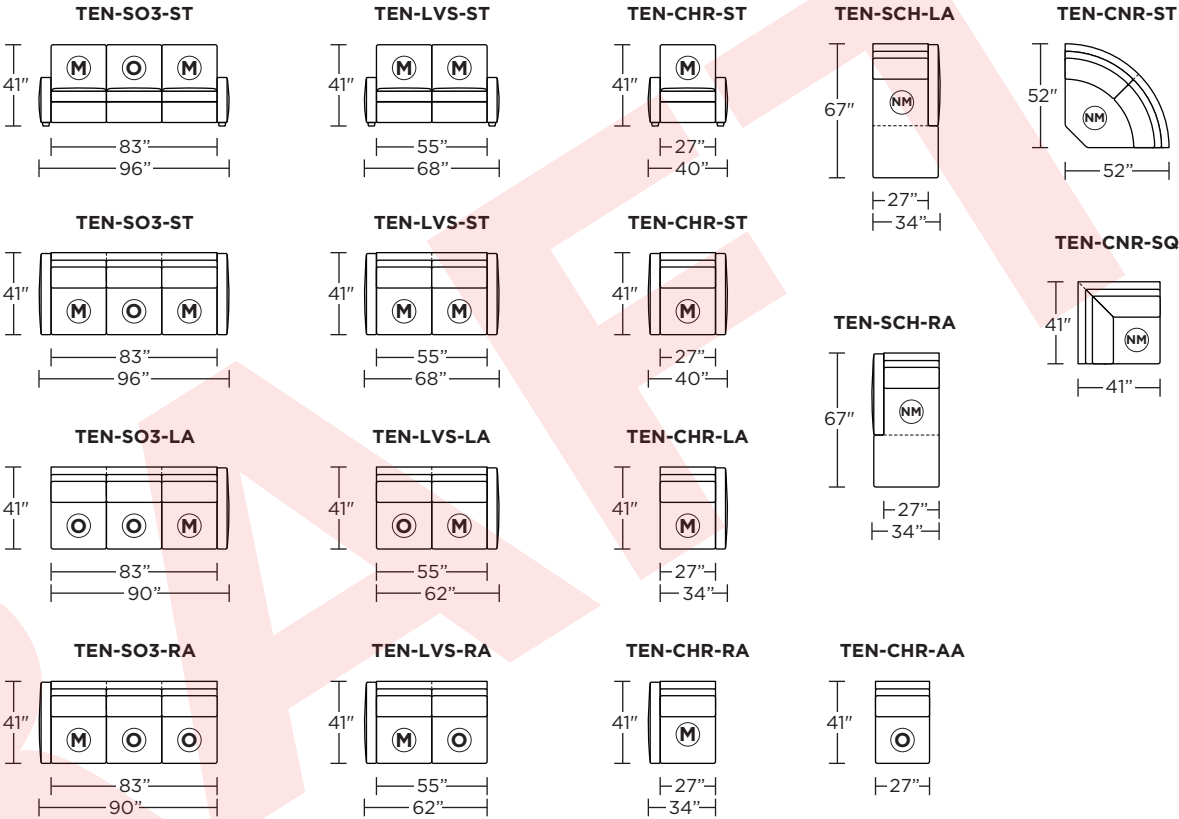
TEN-SO3-ST
41″
M O M
83″
96″

TEN-LVS-ST
41″
M M
55″
68″

TEN-CHR-ST
41″
M
27″
40″

TEN-SCH-LA
67″
NM
27″
34″

TEN-CNR-ST
52″
NM
52″

TEN-SO3-ST
41″
M O M
83″
96″

TEN-LVS-ST
41″
M M
55″
68″

TEN-CHR-ST
41″
M
27″
40″

TEN-CNR-SQ
41″
NM
41″

TEN-SCH-RA
67″
NM
27″
34″

TEN-SO3-LA
41″
O O M
83″
90″

TEN-LVS-LA
41″
O M
55″
62″

TEN-CHR-LA
41″
M
27″
34″

TEN-SO3-RA
41″
M O O
83″
90″

TEN-LVS-RA
41″
M O
55″
62″

TEN-CHR-RA
41″
M
27″
34″

TEN-CHR-AA
41″
O
27″